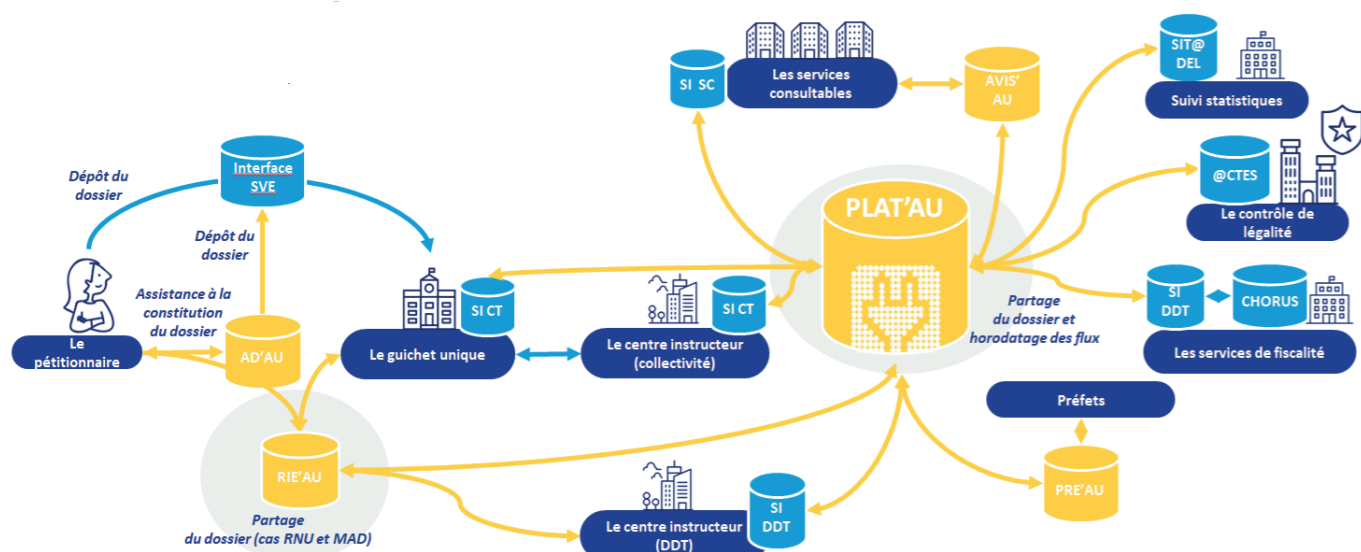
SI SC
Les services consultables
AVIS' AU
SIT@ DEL
Suivi statistiques
@CTES
Le contrôle de légalité
Dépôt du dossier
Interface SVE
Dépôt du dossier
Assistance à la constitution du dossier
Le pétitionnaire
AD'AU
SI CT
Le guichet unique
SI CT
Le centre instructeur (collectivité)
PLAT'AU
Partage du dossier et horodatage des flux
SI DDT
CHORUS
Les services de fiscalité
Préfets
RIE'AU
Partage du dossier (cas RNU et MAD)
SI DDT
Le centre instructeur (DDT)
PRE'AU